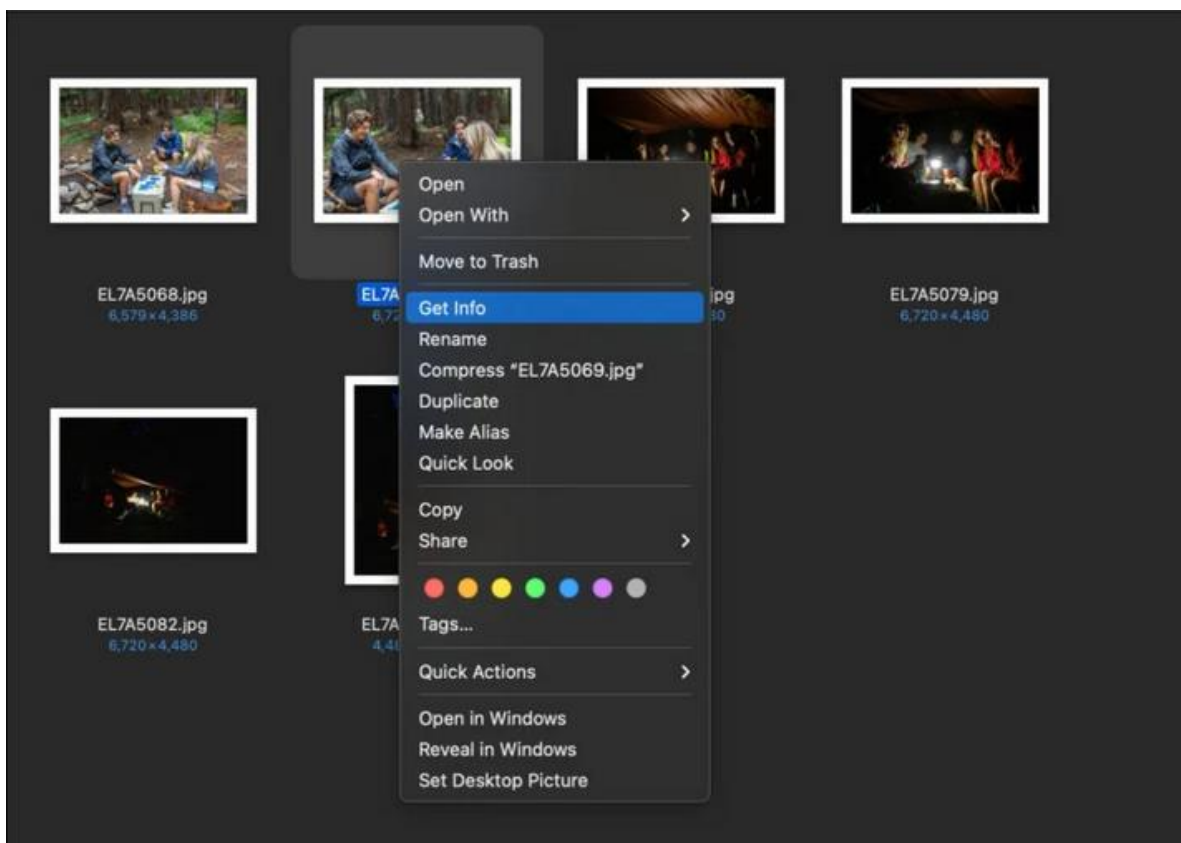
EL7A5068.jpg
6,579×4,386

EL7A
6,72

jpg
80

EL7A5079.jpg
6,720×4,480

EL7A5082.jpg
6,720×4,480

EL7A
4,4

Open
Open With
Move to Trash
Get Info
Rename
Compress "EL7A5069.jpg"
Duplicate
Make Alias
Quick Look
Copy
Share
Tags...
Quick Actions
Open in Windows
Reveal in Windows
Set Desktop Picture